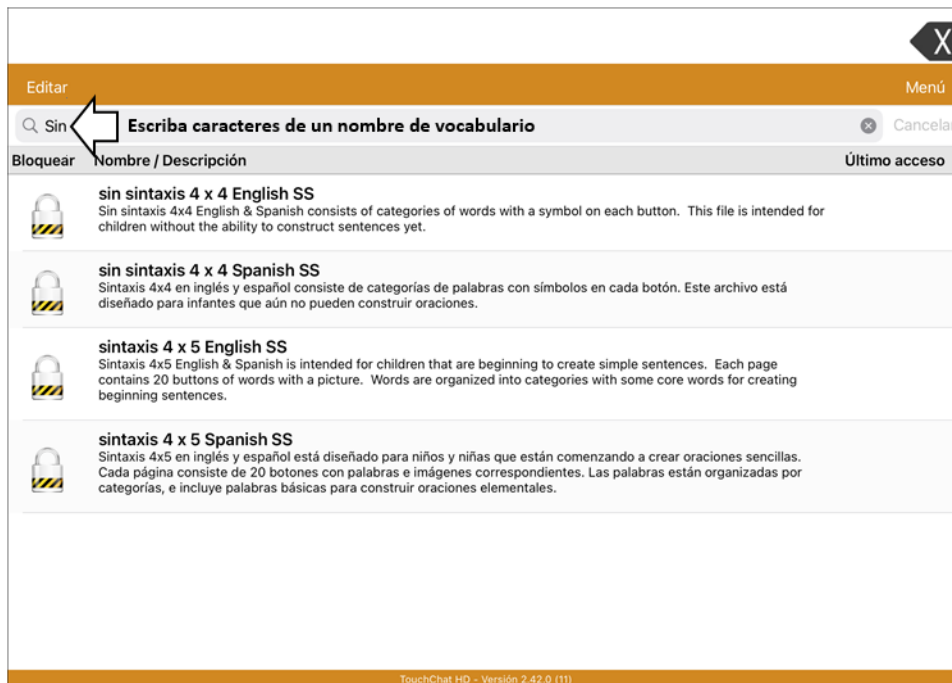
X

Editar

Menú

Sin

Escriba caracteres de un nombre de vocabulario

Cancela

Bloquear

Nombre / Descripción

Último acceso

sin sintaxis 4 x 4 English SS
Sin sintaxis 4x4 English & Spanish consists of categories of words with a symbol on each button. This file is intended for children without the ability to construct sentences yet.

sin sintaxis 4 x 4 Spanish SS
Sintaxis 4x4 en inglés y español consiste de categorías de palabras con símbolos en cada botón. Este archivo está diseñado para infantes que aún no pueden construir oraciones.

sintaxis 4 x 5 English SS
Sintaxis 4x5 English & Spanish is intended for children that are beginning to create simple sentences. Each page contains 20 buttons of words with a picture. Words are organized into categories with some core words for creating beginning sentences.

sintaxis 4 x 5 Spanish SS
Sintaxis 4x5 en inglés y español está diseñado para niños y niñas que están comenzando a crear oraciones sencillas. Cada página consiste de 20 botones con palabras e imágenes correspondientes. Las palabras están organizadas por categorías, e incluye palabras básicas para construir oraciones elementales.

TouchChat HD - Versión 2.42.0 (11)